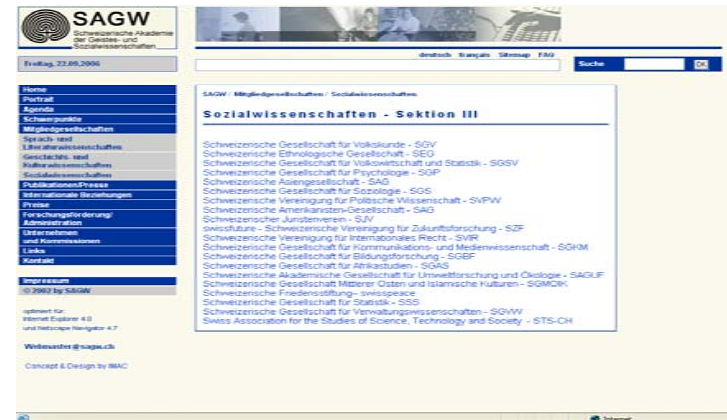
SAGW
Schweizerische Akademie der Geistes- und Sozialwissenschaften

Freitag, 22.09.2006

deutsch français Sitemap FAQ

Suche OK

Home
Portrait
Agenda
Schwerpunkte
Mitgliedgesellschaften
Sprach- und Literaturwissenschaften
Geschichts- und Kulturwissenschaften
Sozialwissenschaften
Publikationen/Presse
Internationale Beziehungen
Preise
Forschungsförderung/Administration
Unternehmen und Kommissionen
Links
Kontakt

Impressum
© 2002 by SAGW

optimiert für: Internet Explorer 4.0 und Netscape Navigator 4.7

Webmaster@sagw.ch

Concept & Design by IMAC

SAGW / Mitgliedgesellschaften / Sozialwissenschaften

Sozialwissenschaften - Sektion III

Schweizerische Gesellschaft für Volkskunde - SGV
Schweizerische Ethnologische Gesellschaft - SEG
Schweizerische Gesellschaft für Volkswirtschaft und Statistik - SGSV
Schweizerische Gesellschaft für Psychologie - SGP
Schweizerische Asiengesellschaft - SAG
Schweizerische Gesellschaft für Soziologie - SGS
Schweizerische Vereinigung für Politische Wissenschaft - SVPW
Schweizerische Amerikanisten-Gesellschaft - SAG
Schweizerischer Juristenverein - SJV
swissfuture - Schweizerische Vereinigung für Zukunftsforschung - SZF
Schweizerische Vereinigung für Internationales Recht - SVIR
Schweizerische Gesellschaft für Kommunikations- und Medienwissenschaft - SGKM
Schweizerische Gesellschaft für Bildungsforschung - SGBF
Schweizerische Gesellschaft für Afrikastudien - SGAS
Schweizerische Akademische Gesellschaft für Umweltforschung und Ökologie - SAGUF
Schweizerische Gesellschaft Mittlerer Osten und Islamische Kulturen - SGMOIK
Schweizerische Friedensstiftung - swisspeace
Schweizerische Gesellschaft für Statistik - SSS
Schweizerische Gesellschaft für Verwaltungswissenschaften - SGVW
Swiss Association for the Studies of Science, Technology and Society - STS-CH

Internet